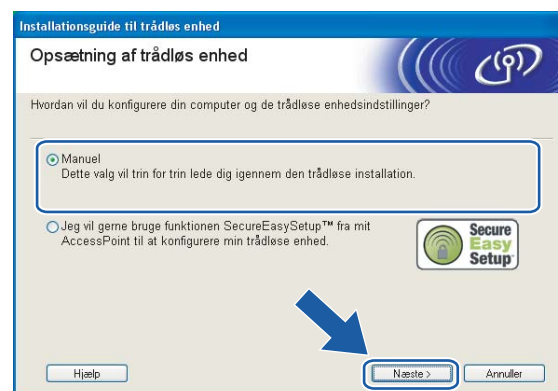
Installationsguide til trådløs enhed

Opsætning af trådløs enhed

Hvordan vil du konfigurere din computer og de trådløse enhedsindstillinger?

Manuel
Dette valg vil trin for trin lede dig igennem den trådløse installation.

Jeg vil gerne bruge funktionen SecureEasySetup™ fra mit AccessPoint til at konfigurere min trådløse enhed.

Secure Easy Setup

Hjælp

Næste >

Annuller